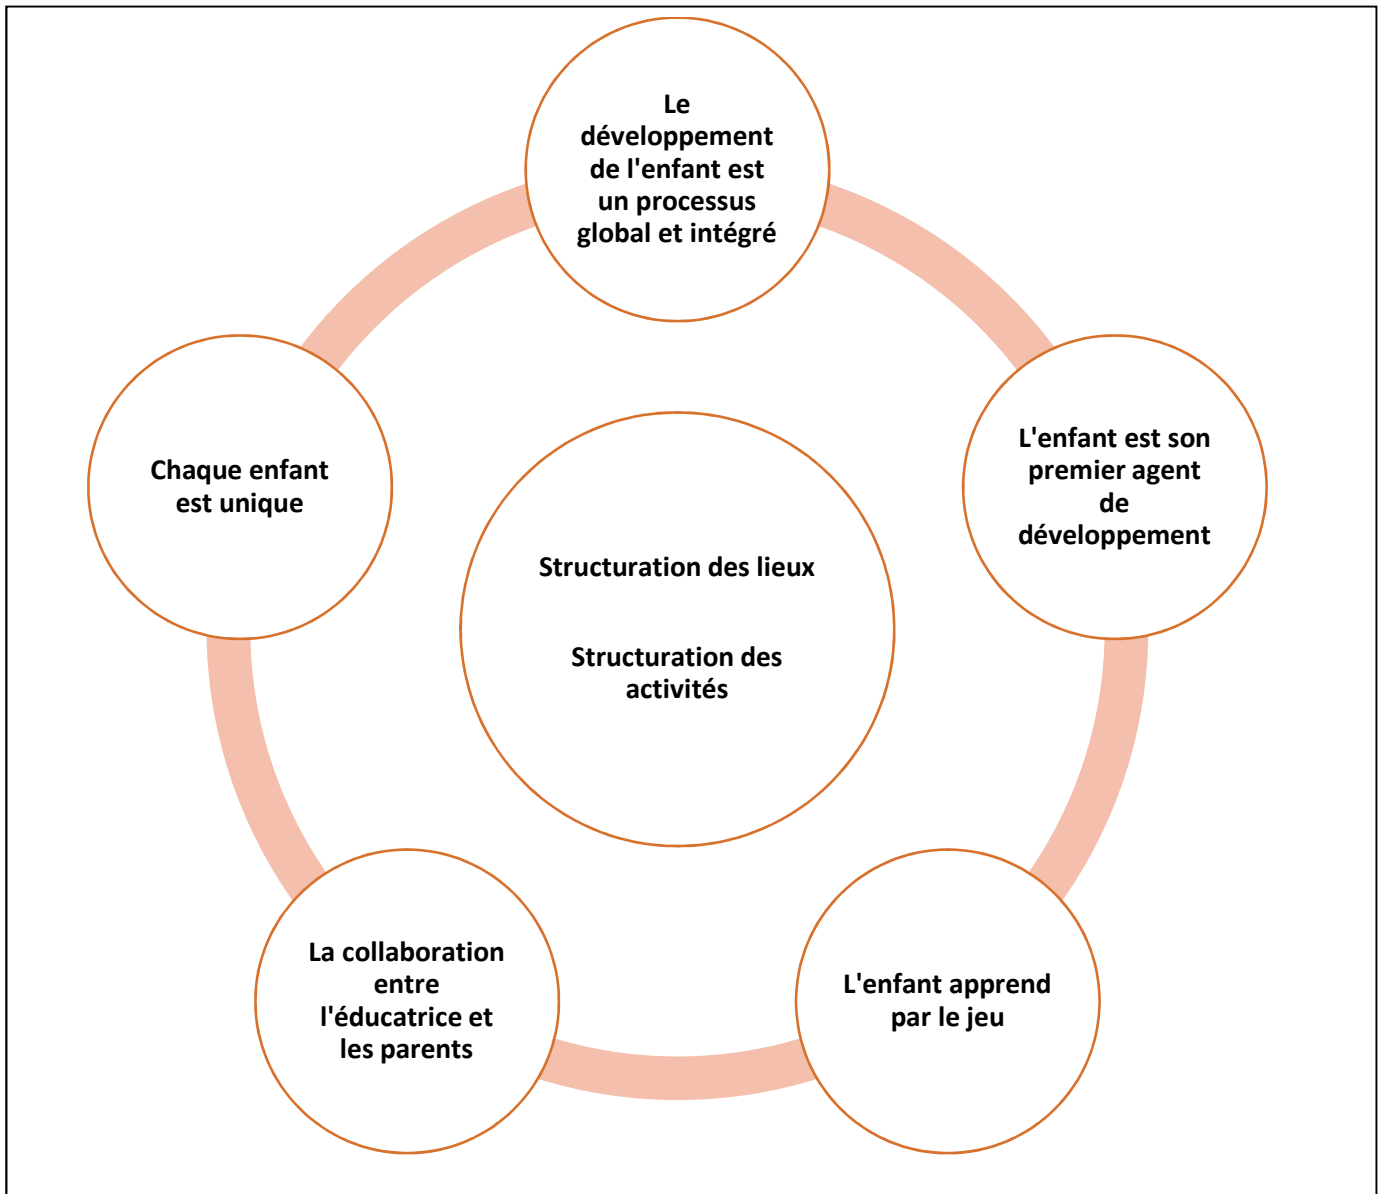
Le développement de l'enfant est un processus global et intégré

L'enfant est son premier agent de développement

L'enfant apprend par le jeu

La collaboration entre l'éducatrice et les parents

Chaque enfant est unique

Structuration des lieux

Structuration des activités